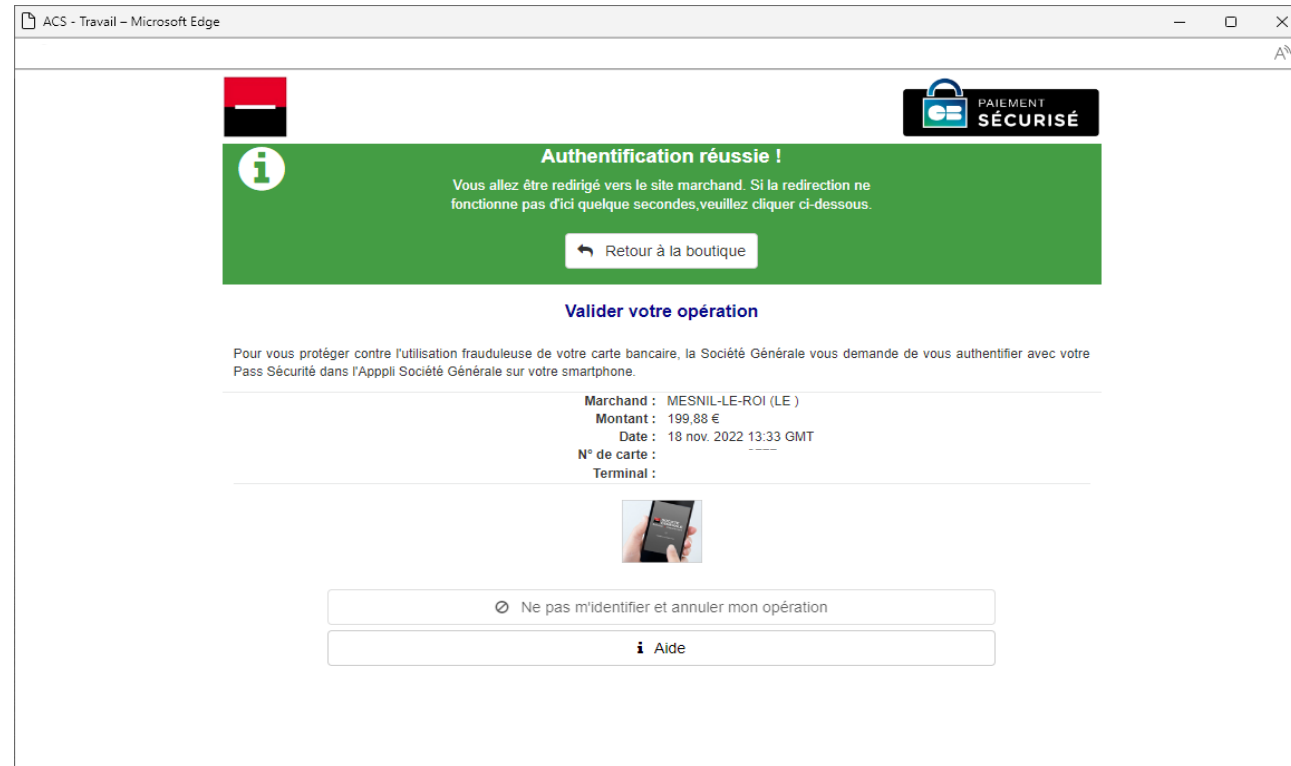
ACS - Travail – Microsoft Edge

CB PAIEMENT SÉCURISÉ

Authentification réussie !

Vous allez être redirigé vers le site marchand. Si la redirection ne fonctionne pas d'ici quelque secondes,veuillez cliquer ci-dessous.

Retour à la boutique

Valider votre opération

Pour vous protéger contre l'utilisation frauduleuse de votre carte bancaire, la Société Générale vous demande de vous authentifier avec votre Pass Sécurité dans l'Apppli Société Générale sur votre smartphone.

Marchand : MESNIL-LE-ROI (LE )
Montant : 199,88 €
Date : 18 nov. 2022 13:33 GMT
N° de carte : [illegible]
Terminal :

Ne pas m'identifier et annuler mon opération

Aide